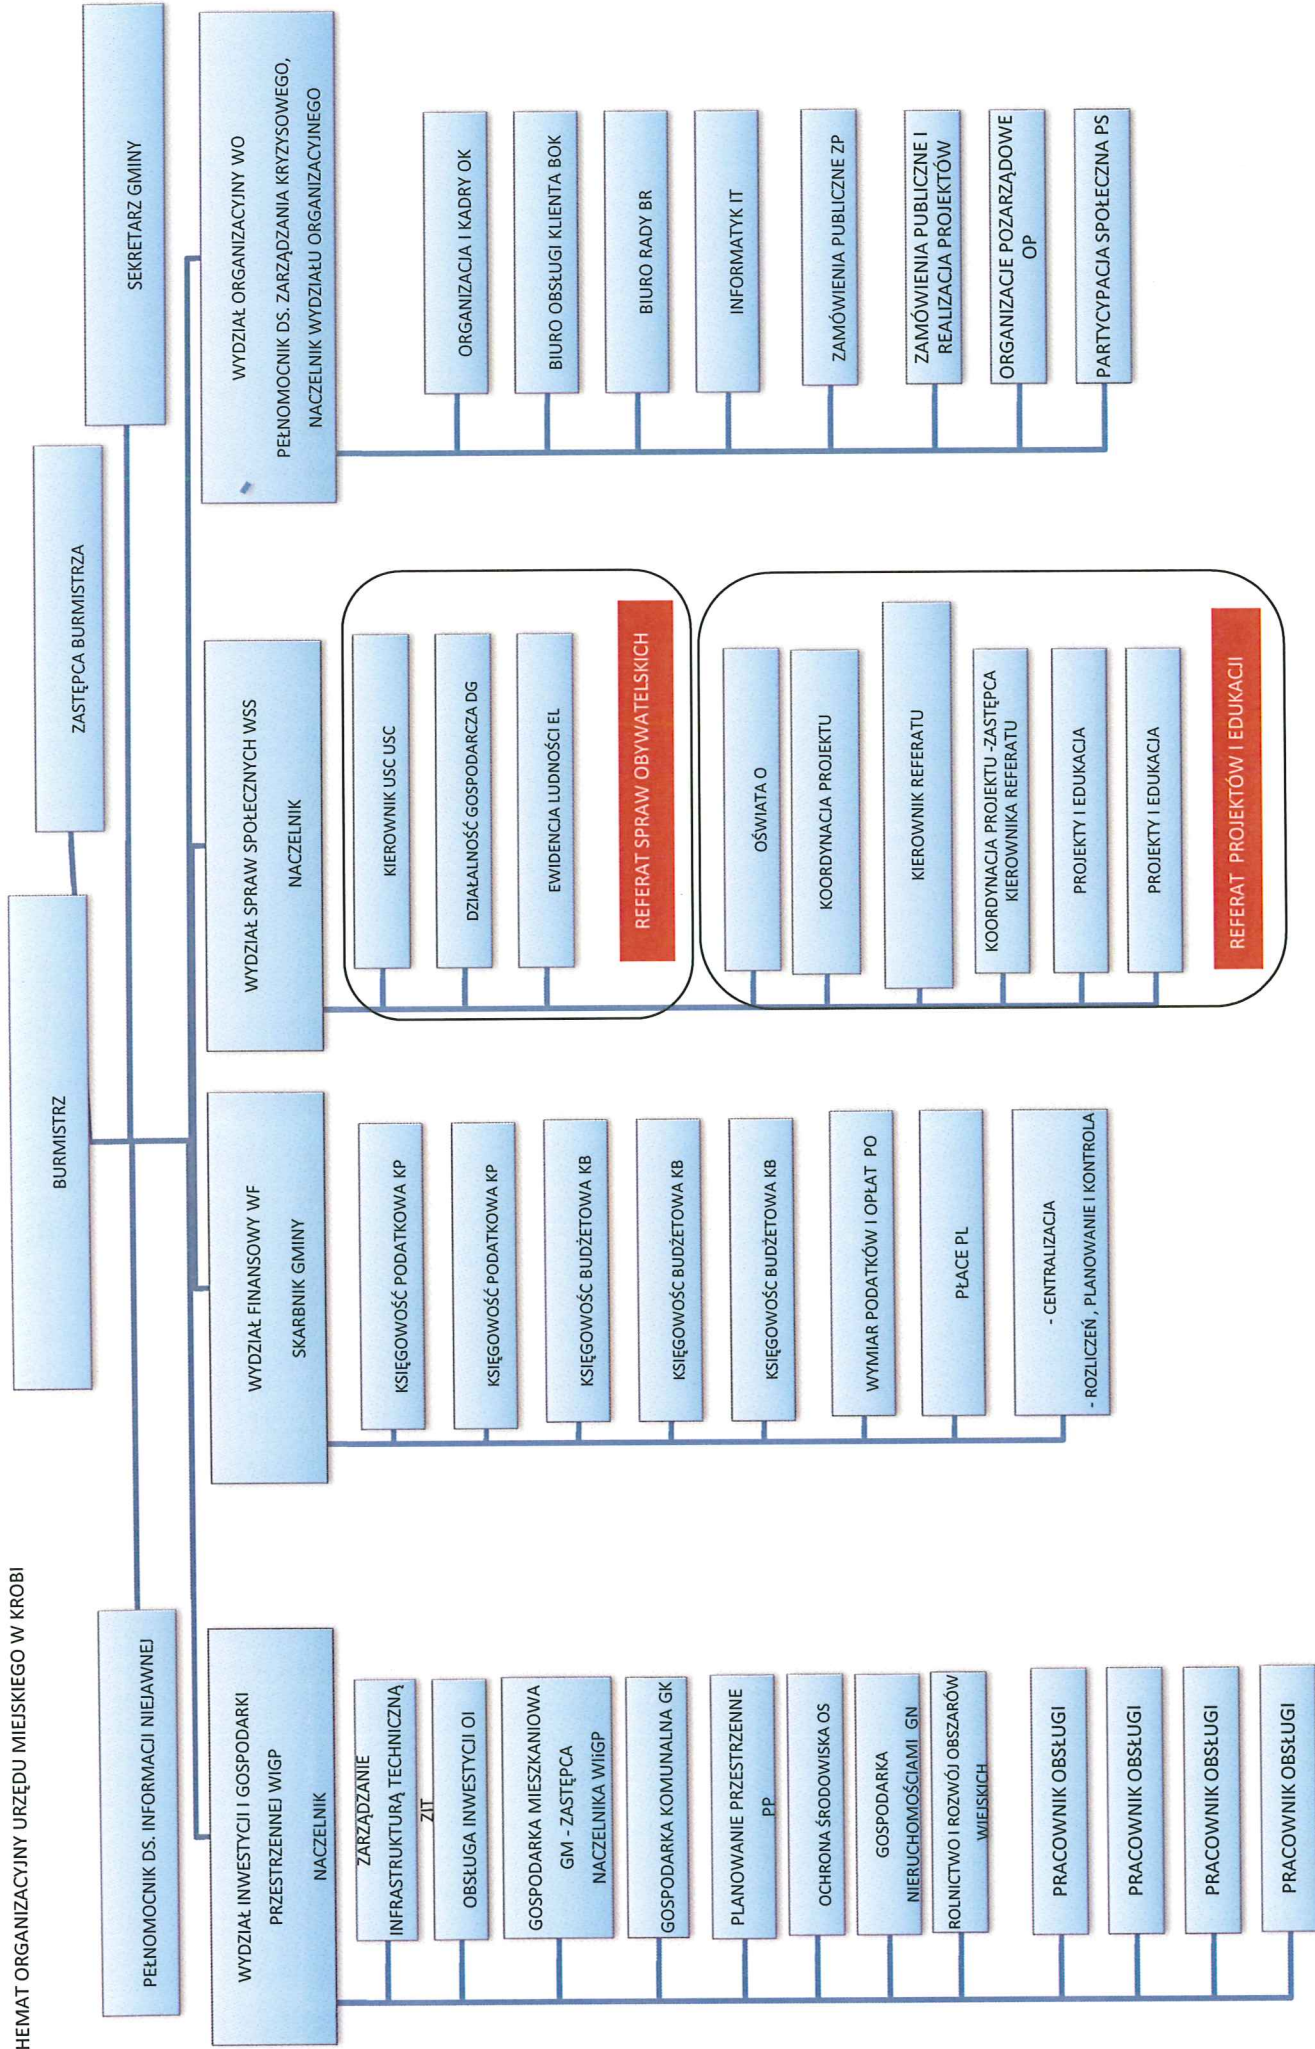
HEMAT ORGANIZACYJNY URZĘDU MIEJSKIEGO W KROBI

BURMISTRZ

ZASTĘPCA BURMISTRZA

SEKRETARZ GMINY

PEŁNOMOCNIK DS. INFORMACJI NIEJAWNEJ

WYDZIAŁ ORGANIZACYJNY WO
PEŁNOMOCNIK DS. ZARZĄDZANIA KRYZYSOWEGO, NACZELNIK WYDZIAŁU ORGANIZACYJNEGO

ORGANIZACJA I KADRY OK
BIURO OBSŁUGI KLIENTA BOK
BIURO RADY BR
INFORMATYK IT
ZAMÓWIENIA PUBLICZNE ZP
ZAMÓWIENIA PUBLICZNE I REALIZACJA PROJEKTÓW
ORGANIZACJE POZARZĄDOWE OP
PARTYCYPACJA SPOŁECZNA PS

WYDZIAŁ SPRAW SPOŁECZNYCH WSS
NACZELNIK

KIEROWNIK USC USC
DZIAŁALNOŚĆ GOSPODARCZA DG
EWIDENCJA LUDNOŚCI EL
REFERAT SPRAW OBYWATELSKICH

OŚWIATA O
KOORDYNACJA PROJEKTU
KIEROWNIK REFERATU
KOORDYNACJA PROJEKTU -ZASTĘPCA KIEROWNIKA REFERATU
PROJEKTY I EDUKACJA
PROJEKTY I EDUKACJA
REFERAT PROJEKTÓW I EDUKACJI

WYDZIAŁ FINANSOWY WF
SKARBNIK GMINY

KSIĘGOWOŚĆ PODATKOWA KP
KSIĘGOWOŚĆ PODATKOWA KP
KSIĘGOWOŚC BUDŻETOWA KB
KSIĘGOWOŚC BUDŻETOWA KB
KSIĘGOWOŚC BUDŻETOWA KB
WYMIAR PODATKÓW I OPŁAT PO
PŁACE PL
- CENTRALIZACJA
- ROZLICZEŃ , PLANOWANIE I KONTROLA

WYDZIAŁ INWESTYCJI I GOSPODARKI PRZESTRZENNEJ WIGP
NACZELNIK

ZARZĄDZANIE INFRASTRUKTURĄ TECHNICZNĄ ZIT
OBSŁUGA INWESTYCJI OI
GOSPODARKA MIESZKANIOWA GM - ZASTĘPCA NACZELNIKA WIiGP
GOSPODARKA KOMUNALNA GK
PLANOWANIE PRZESTRZENNE PP
OCHRONA ŚRODOWISKA OS
GOSPODARKA NIERUCHOMOŚCIAMI GN
ROLNICTWO I ROZWÓJ OBSZARÓW WIEJSKICH
PRACOWNIK OBSŁUGI
PRACOWNIK OBSŁUGI
PRACOWNIK OBSŁUGI
PRACOWNIK OBSŁUGI